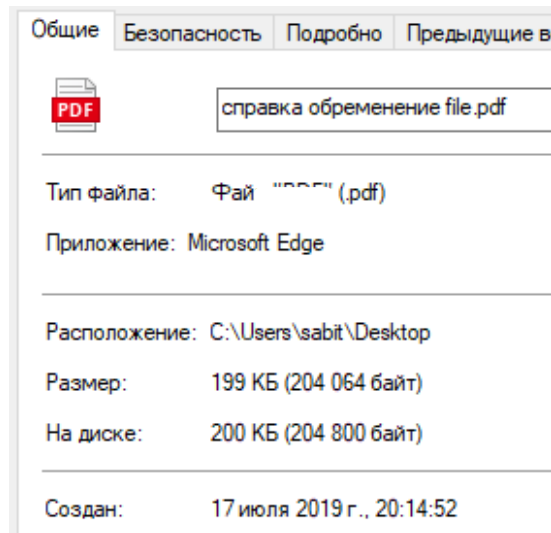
Общие | Безопасность | Подробно | Предыдущие в

PDF

справка обременение file.pdf

Тип файла: Фай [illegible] (.pdf)

Приложение: Microsoft Edge

Расположение: C:\Users\sabit\Desktop

Размер: 199 КБ (204 064 байт)

На диске: 200 КБ (204 800 байт)

Создан: 17 июля 2019 г., 20:14:52